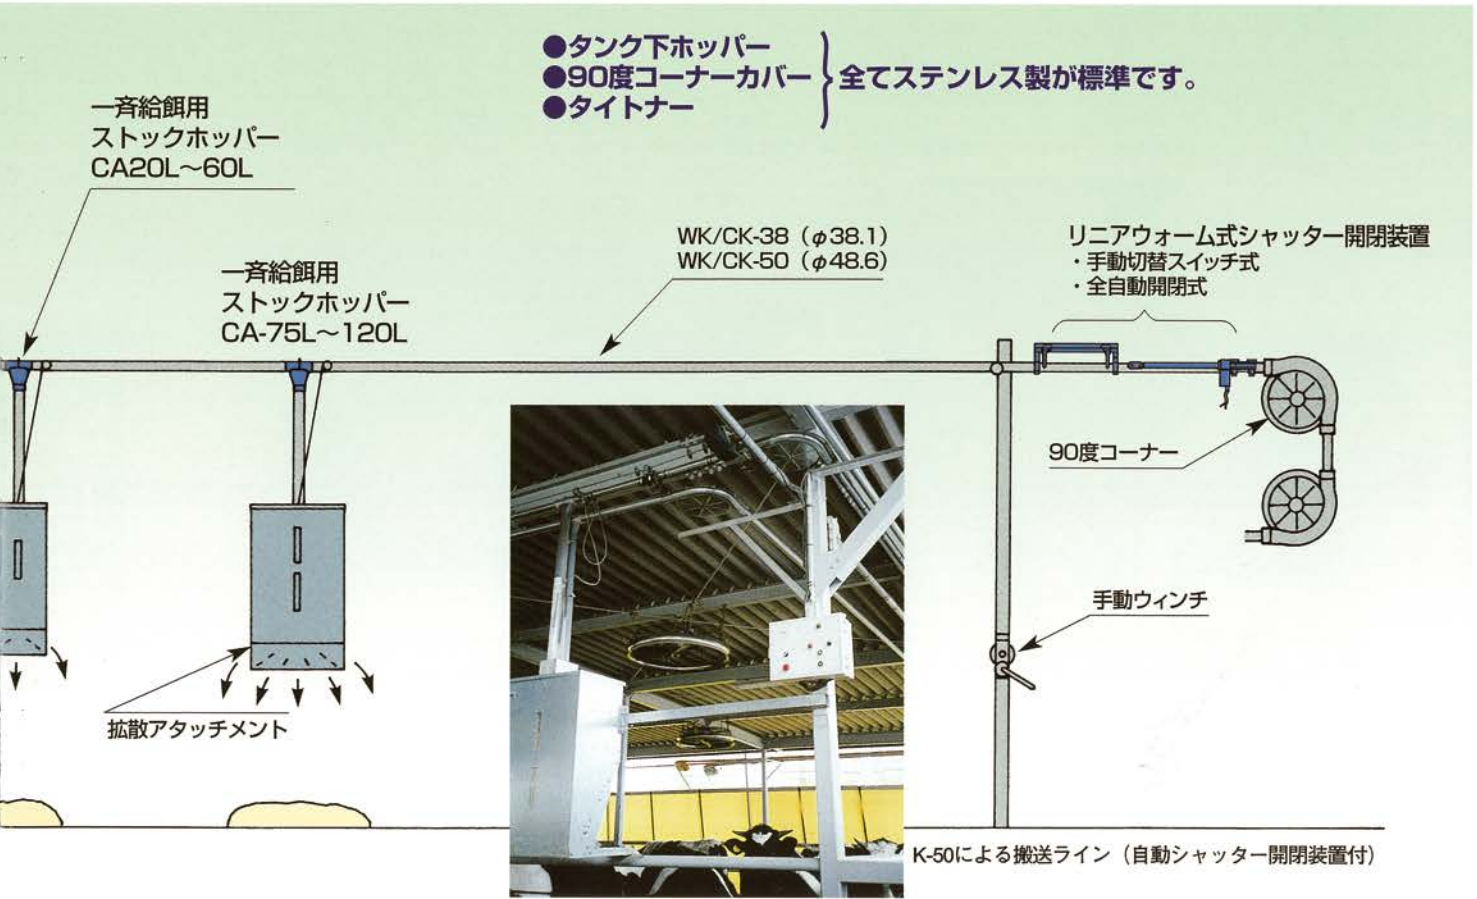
●タンク下ホッパー
●90度コーナーカバー
●タイトナー
全てステンレス製が標準です。

一斉給餌用
ストックホッパー
CA20L～60L

一斉給餌用
ストックホッパー
CA-75L～120L

WK/CK-38（φ38.1）
WK/CK-50（φ48.6）

リニアウォーム式シャッター開閉装置
・手動切替スイッチ式
・全自動開閉式

90度コーナー

手動ウィンチ

拡散アタッチメント

K-50による搬送ライン（自動シャッター開閉装置付）